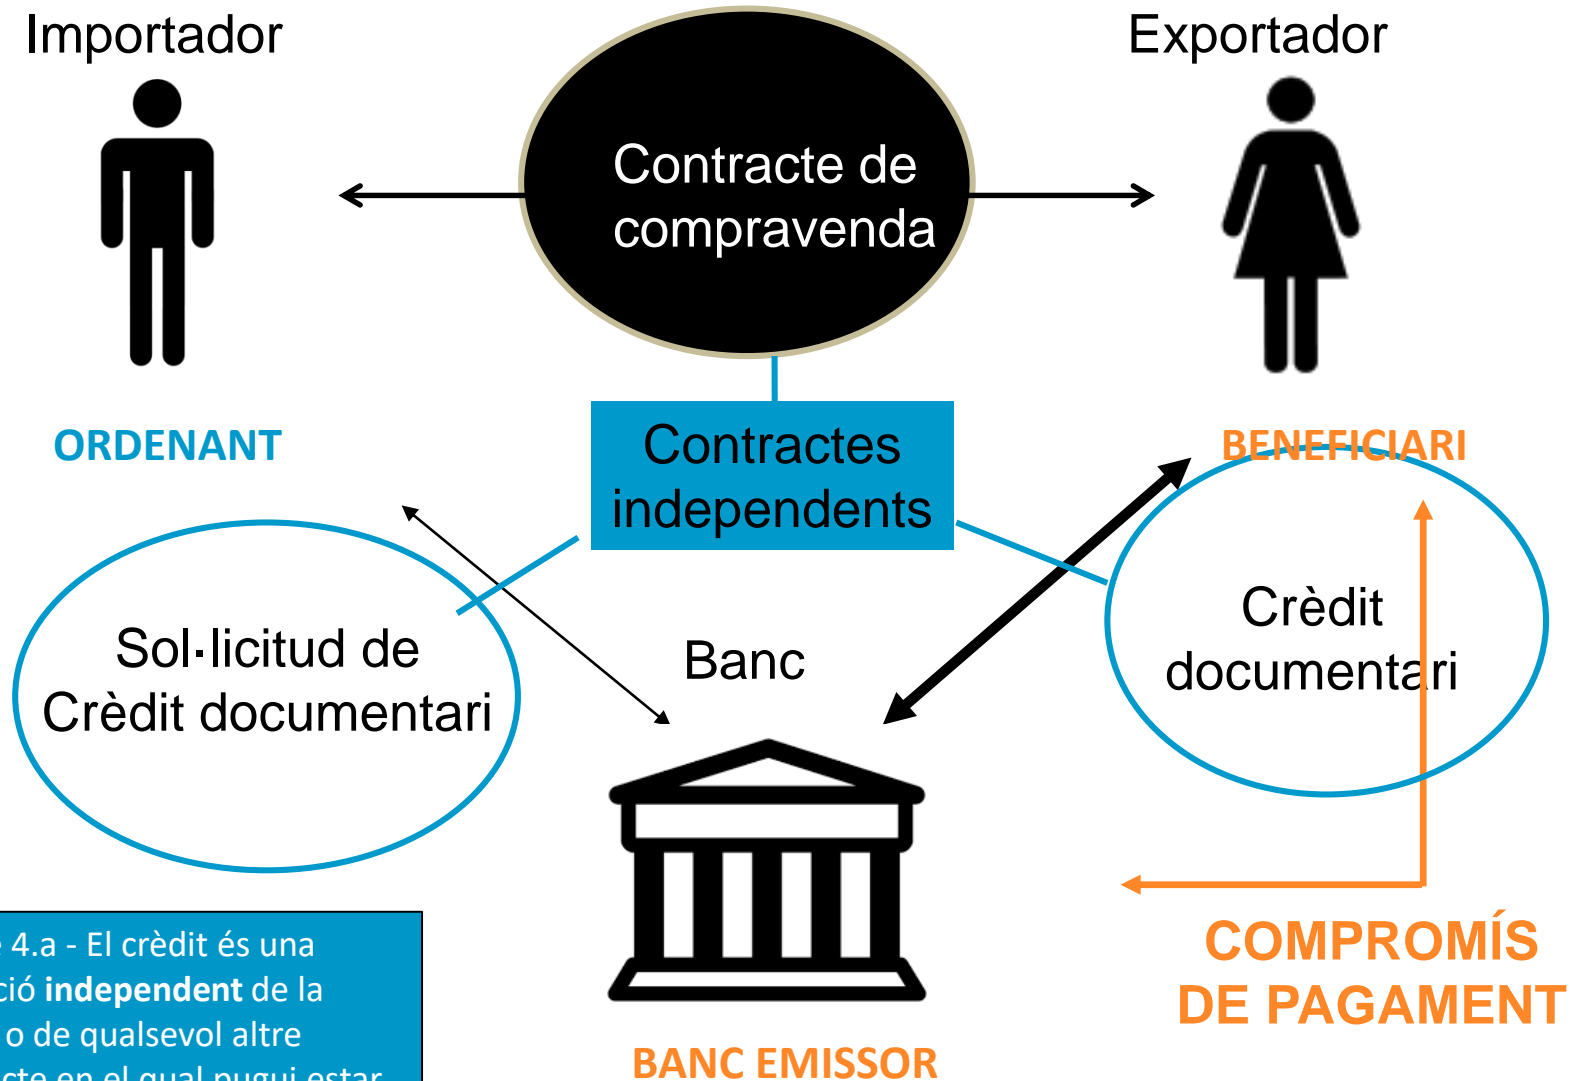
Importador

Contracte de compravenda

Exportador

ORDENANT

Contractes independents

BENEFICIARI

Sol·licitud de Crèdit documentari

Banc

Crèdit documentari

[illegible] 4.a - El crèdit és una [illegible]ció **independent** de la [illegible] o de qualsevol altre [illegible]

COMPROMÍS DE PAGAMENT

BANC EMISSOR